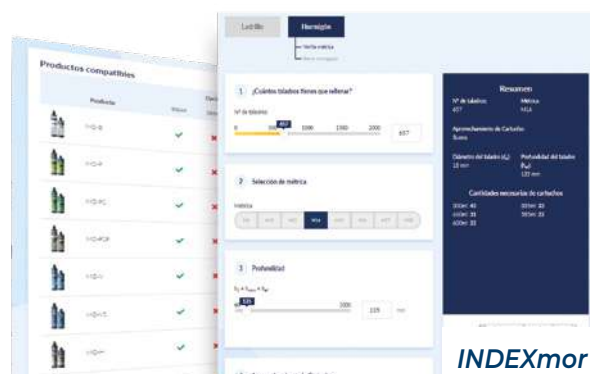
Productos compatibles

Producto

Ladrillo

Hormigón

1 ¿Cuántos taladros tienes que rellenar?

Nº de taladros

0

657

1000

1500

2000

657

2 Selección de métrica

Métrica

M16

3 Profundidad

135

135

mm

Resumen

Nº de taladros
657

Métrica
M16

Diámetro del taladro
18 mm

Profundidad del taladro
135 mm

Cantidades necesarias de cartuchos

INDEXmor